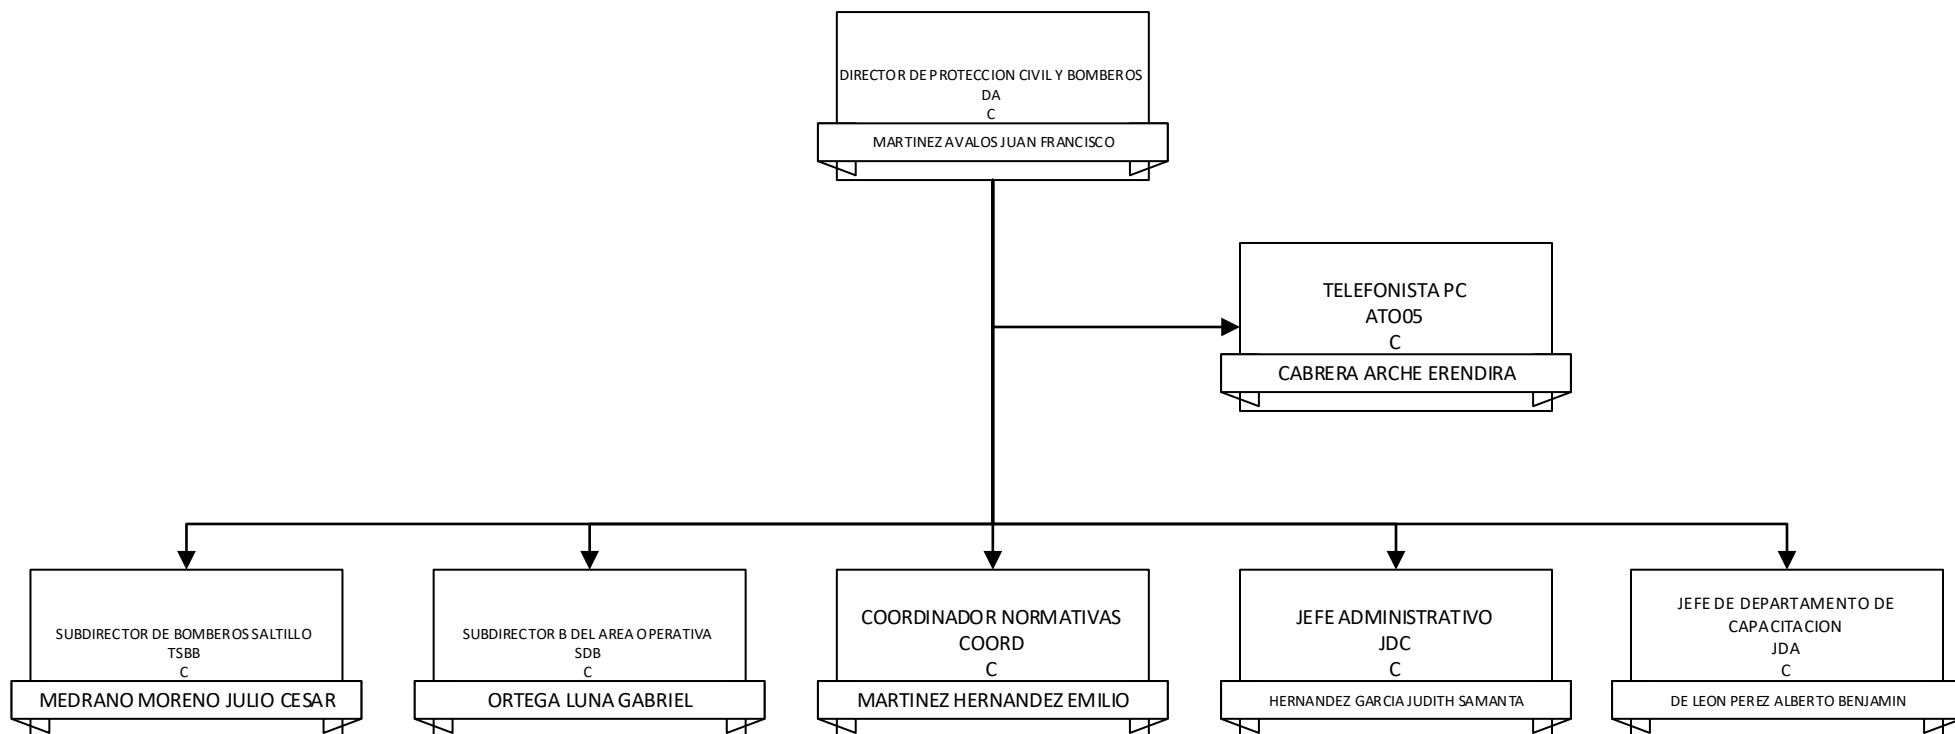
DIRECTOR DE PROTECCION CIVIL Y BOMBEROS
DA
C
MARTINEZ AVALOS JUAN FRANCISCO

TELEFONISTA PC
ATO05
C
CABRERA ARCHE ERENDIRA

SUBDIRECTOR DE BOMBEROS SALTILLO
TSBB
C
MEDRANO MORENO JULIO CESAR

SUBDIRECTOR B DEL AREA OPERATIVA
SDB
C
ORTEGA LUNA GABRIEL

COORDINADOR NORMATIVAS
COORD
C
MARTINEZ HERNANDEZ EMILIO

JEFE ADMINISTRATIVO
JDC
C
HERNANDEZ GARCIA JUDITH SAMANTA

JEFE DE DEPARTAMENTO DE CAPACITACION
JDA
C
DE LEON PEREZ ALBERTO BENJAMIN